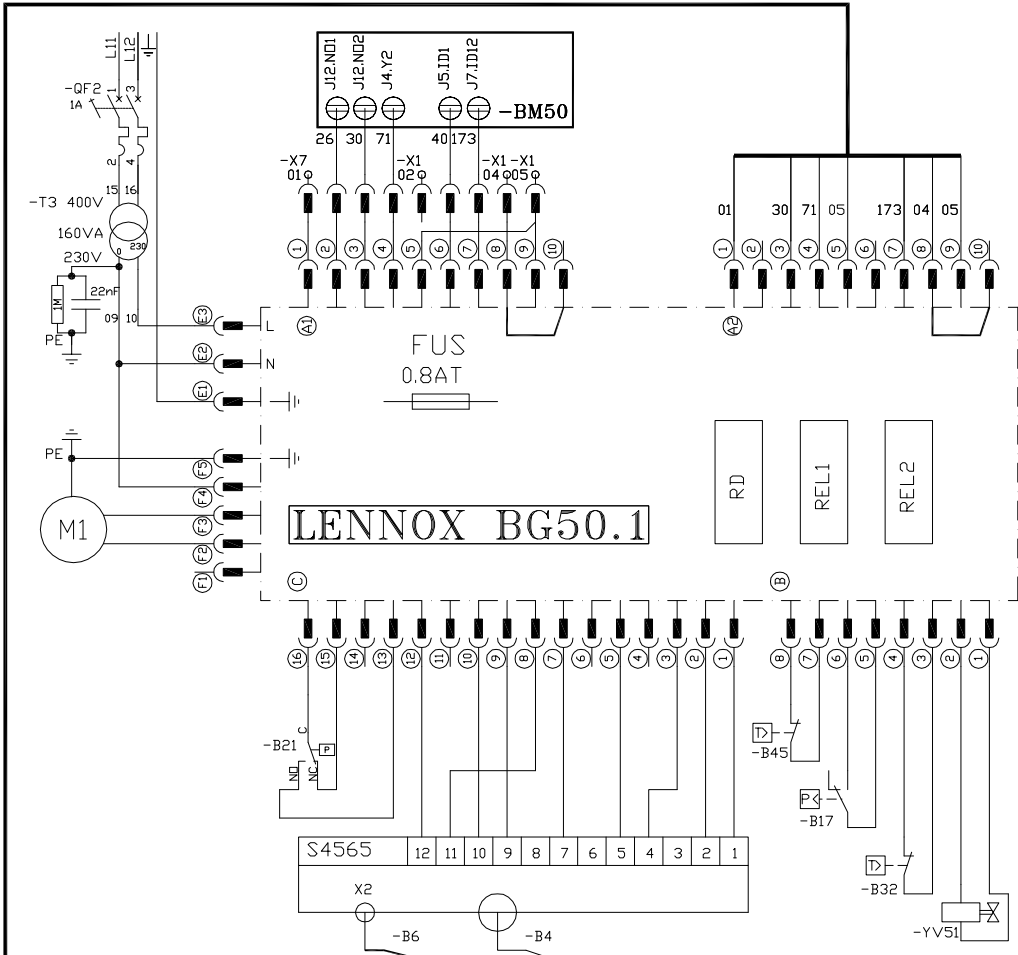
L11 L12
-QF2
1A
1 3
2 4
15 16
-T3 400V
160VA
0 230
230V
1M
22nF
09 10
PE
PE
M1

J12.NO1 J12.NO2 J4.Y2 J5.ID1 J7.ID12
-BM50
26 30 71 40 173
-X7
01
-X1
02
-X1 -X1
04 05

1 2 3 4 5 6 7 8 9 10
A1
E3 L
E2 N
E1
F5
F4
F3
F2
F1

FUS
0.8AT

01 30 71 05 173 04 05
1 2 3 4 5 6 7 8 9 10
A2

RD
REL1
REL2

LENNOX BG50.1

C
16 15 14 13 12 11 10 9 8 7 6 5 4 3 2 1
B
8 7 6 5 4 3 2 1

-B21
C
P
NO
NC

-B45
-B17
-B32
-YV51

S4565
12 11 10 9 8 7 6 5 4 3 2 1
X2
-B6
-B4